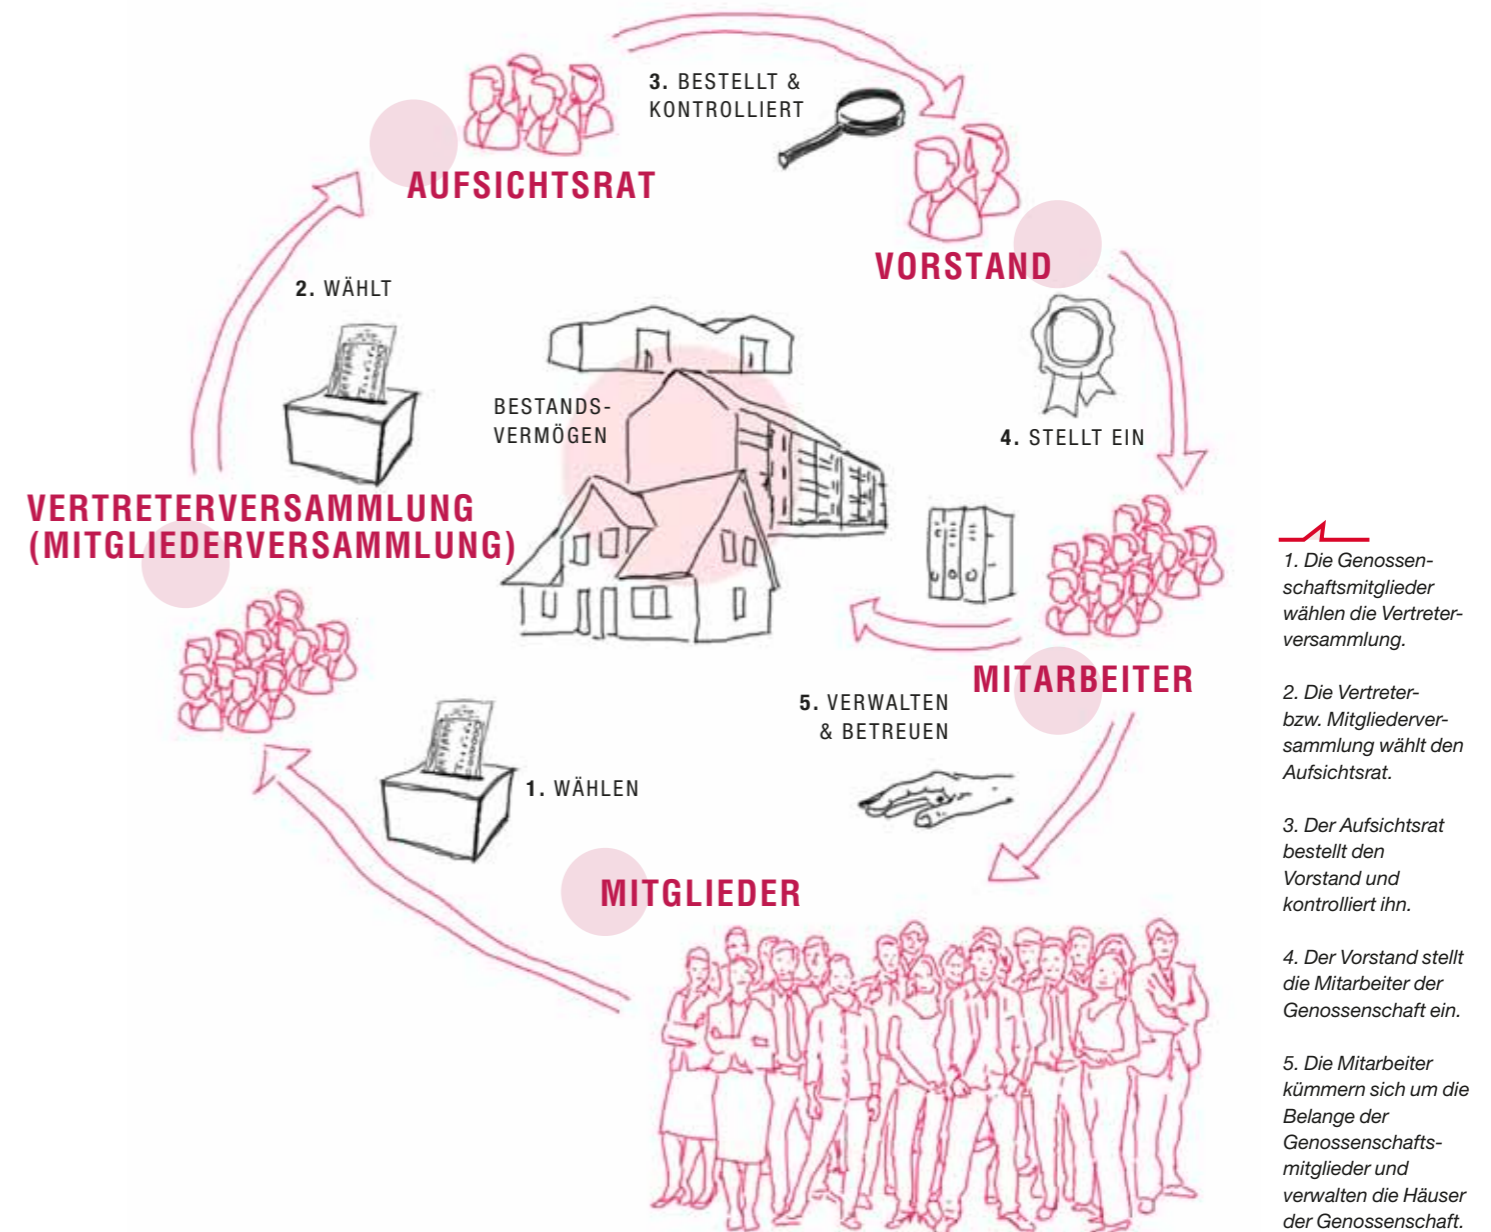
3. BESTELLT & KONTROLLIERT

AUFSICHTSRAT

VORSTAND

2. WÄHLT

BESTANDS-VERMÖGEN

4. STELLT EIN

VERTRETERVERSAMMLUNG (MITGLIEDERVERSAMMLUNG)

MITARBEITER

5. VERWALTEN & BETREUEN

1. WÄHLEN

MITGLIEDER

1. Die Genossenschaftsmitglieder wählen die Vertreterversammlung.

2. Die Vertreter- bzw. Mitgliederversammlung wählt den Aufsichtsrat.

3. Der Aufsichtsrat bestellt den Vorstand und kontrolliert ihn.

4. Der Vorstand stellt die Mitarbeiter der Genossenschaft ein.

5. Die Mitarbeiter kümmern sich um die Belange der Genossenschaftsmitglieder und verwalten die Häuser der Genossenschaft.